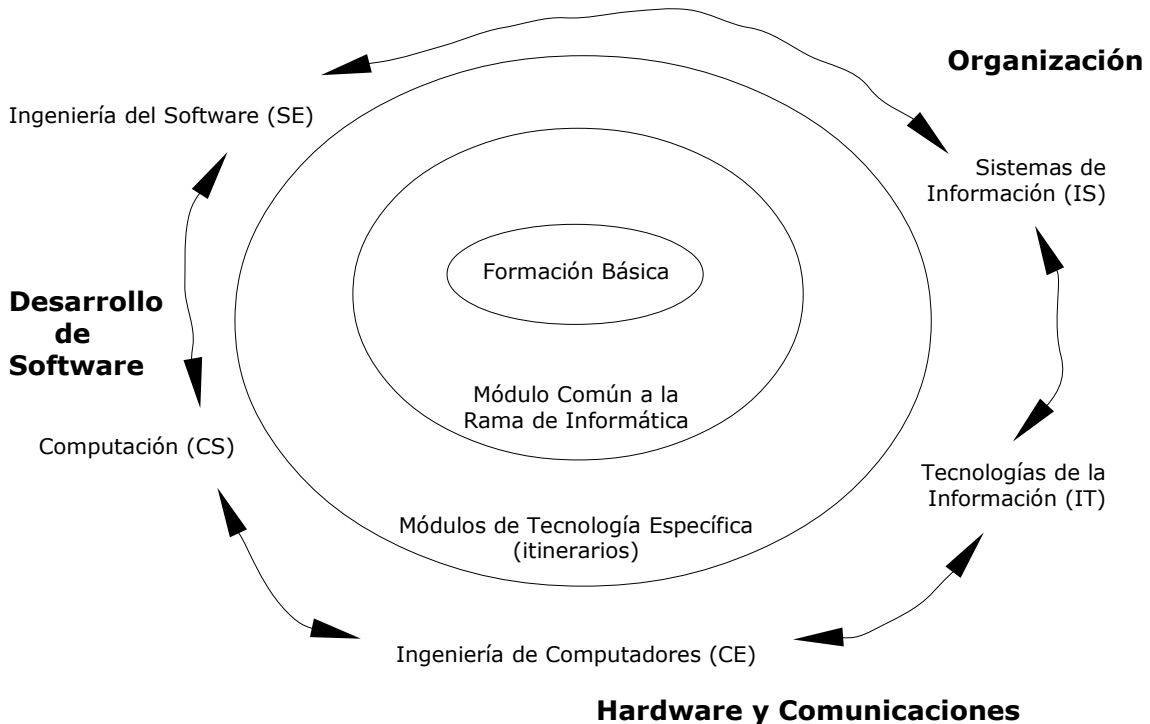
Organización

Ingeniería del Software (SE)

Sistemas de Información (IS)

Formación Básica

Desarrollo de Software

Módulo Común a la Rama de Informática

Computación (CS)

Tecnologías de la Información (IT)

Módulos de Tecnología Específica (itinerarios)

Ingeniería de Computadores (CE)

Hardware y Comunicaciones